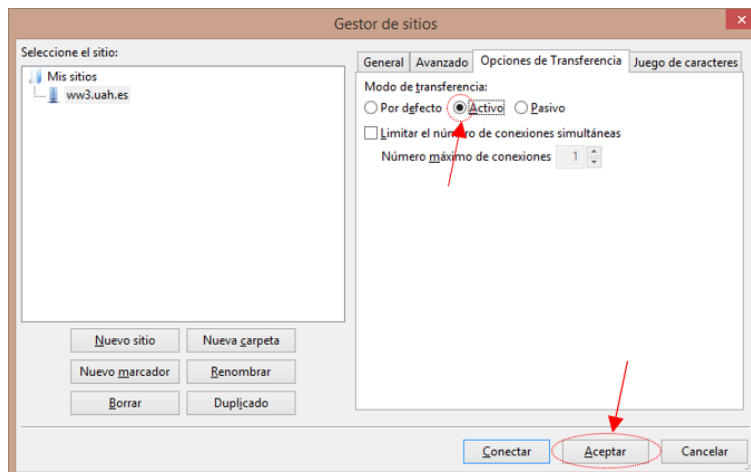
Gestor de sitios

Seleccione el sitio:

Mis sitios
ww3.uah.es

General | Avanzado | Opciones de Transferencia | Juego de caracteres

Modo de transferencia:
Por defecto  Activo  Pasivo

Limitar el número de conexiones simultáneas

Número máximo de conexiones 1

Nuevo sitio | Nueva carpeta
Nuevo marcador | Renombrar
Borrar | Duplicado

Conectar | Aceptar | Cancelar